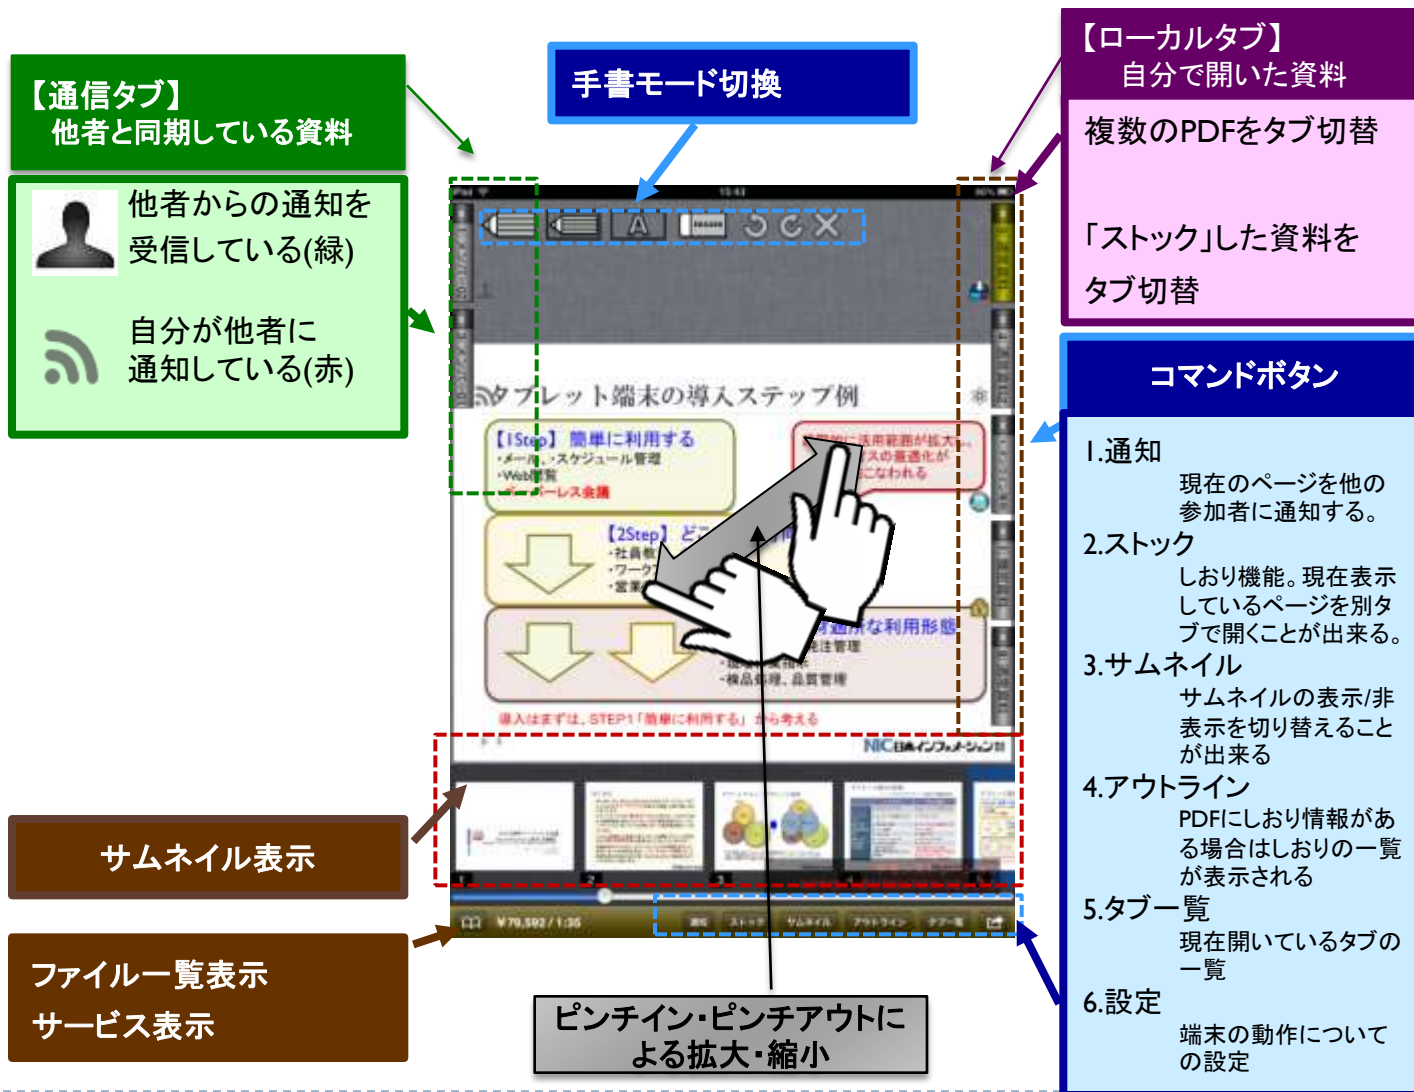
【通信タブ】
他者と同期している資料

他者からの通知を受信している(緑)

自分が他者に通知している(赤)

手書モード切換

【ローカルタブ】
自分で開いた資料

複数のPDFをタブ切替

「ストック」した資料をタブ切替

コマンドボタン

1.通知
現在のページを他の参加者に通知する。
2.ストック
しおり機能。現在表示しているページを別タブで開くことが出来る。
3.サムネイル
サムネイルの表示/非表示を切り替えることが出来る
4.アウトライン
PDFにしおり情報がある場合はしおりの一覧が表示される
5.タブ一覧
現在開いているタブの一覧
6.設定
端末の動作についての設定

タブレット端末の導入ステップ例
【1Step】 簡単に利用する
・メール、スケジュール管理
・Web閲覧
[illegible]ーレス会議
【2Step】 ど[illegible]
・社員教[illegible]
・ワーク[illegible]
・営業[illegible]
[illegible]な利用形態
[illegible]発注管理
・検品処理、品質管理
導入はまずは、STEP1「簡単に利用する」から考える
NIC日本インフォメーション

¥79,592 / 1:35

サムネイル表示

ファイル一覧表示
サービス表示

ピンチイン・ピンチアウトによる拡大・縮小